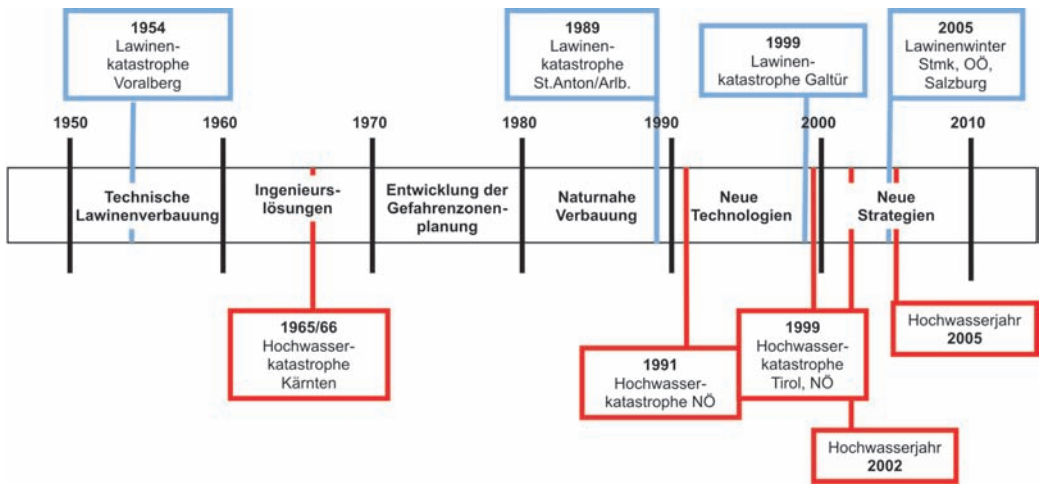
1954
Lawinenkatastrophe Voralberg

1989
Lawinenkatastrophe St.Anton/Arlb.

1999
Lawinenkatastrophe Galtür

2005
Lawinenwinter Stmk, OÖ, Salzburg

1950 1960 1970 1980 1990 2000 2010

Technische Lawinenverbauung

Ingenieurslösungen

Entwicklung der Gefahrenzonenplanung

Naturnahe Verbauung

Neue Technologien

Neue Strategien

1965/66
Hochwasserkatastrophe Kärnten

1991
Hochwasserkatastrophe NÖ

1999
Hochwasserkatastrophe Tirol, NÖ

Hochwasserjahr
2005

Hochwasserjahr
2002